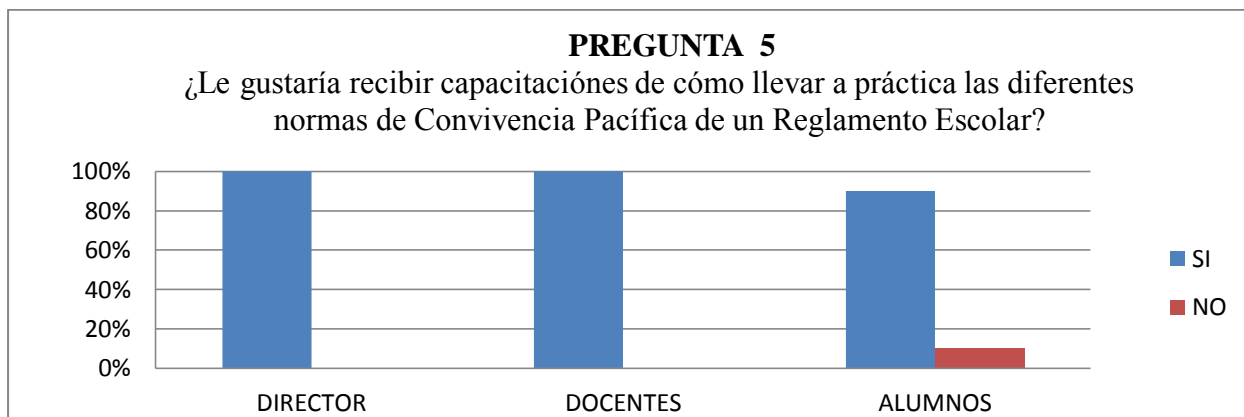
**PREGUNTA 5**
¿Le gustaría recibir capacitaciónes de cómo llevar a práctica las diferentes normas de Convivencia Pacífica de un Reglamento Escolar?

100%
80%
60%
40%
20%
0%

DIRECTOR
DOCENTES
ALUMNOS

SI
NO